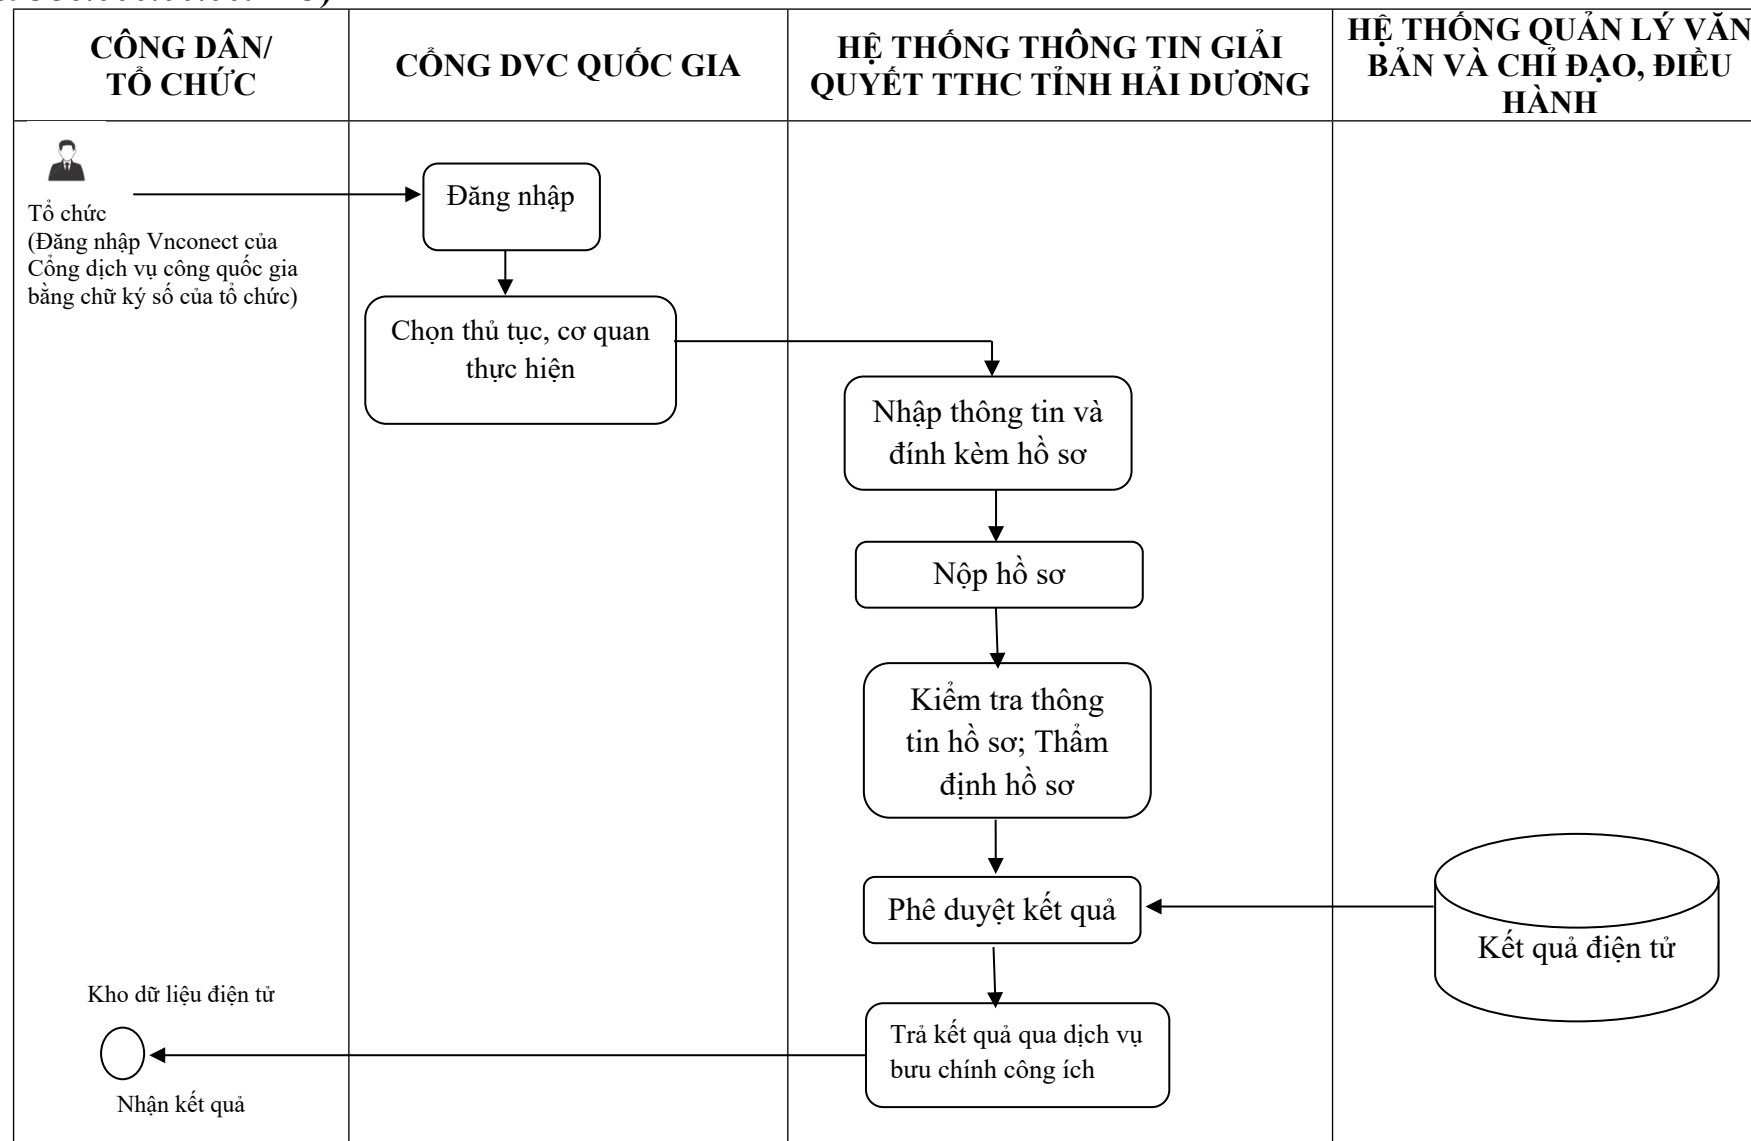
| CÔNG DÂN/ TỔ CHỨC | CỔNG DVC QUỐC GIA | HỆ THỐNG THÔNG TIN GIẢI QUYẾT TTHC TỈNH HẢI DƯƠNG | HỆ THỐNG QUẢN LÝ VĂN BẢN VÀ CHỈ ĐẠO, ĐIỀU HÀNH |
|---|---|---|---|

Tổ chức
(Đăng nhập Vnconect của Cổng dịch vụ công quốc gia bằng chữ ký số của tổ chức)

Đăng nhập

Chọn thủ tục, cơ quan thực hiện

Nhập thông tin và đính kèm hồ sơ

Nộp hồ sơ

Kiểm tra thông tin hồ sơ; Thẩm định hồ sơ

Phê duyệt kết quả

Kết quả điện tử

Trả kết quả qua dịch vụ bưu chính công ích

Kho dữ liệu điện tử

Nhận kết quả